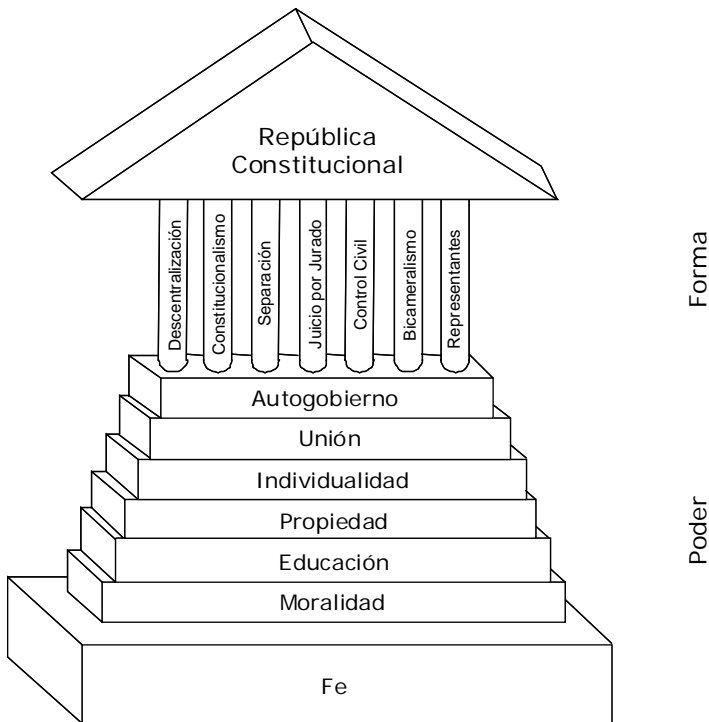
República Constitucional

Descentralización

Constitucionalismo

Separación

Juicio por Jurado

Control Civil

Bicameralismo

Representantes

Forma

Autogobierno

Unión

Individualidad

Propiedad

Educación

Moralidad

Poder

Fe